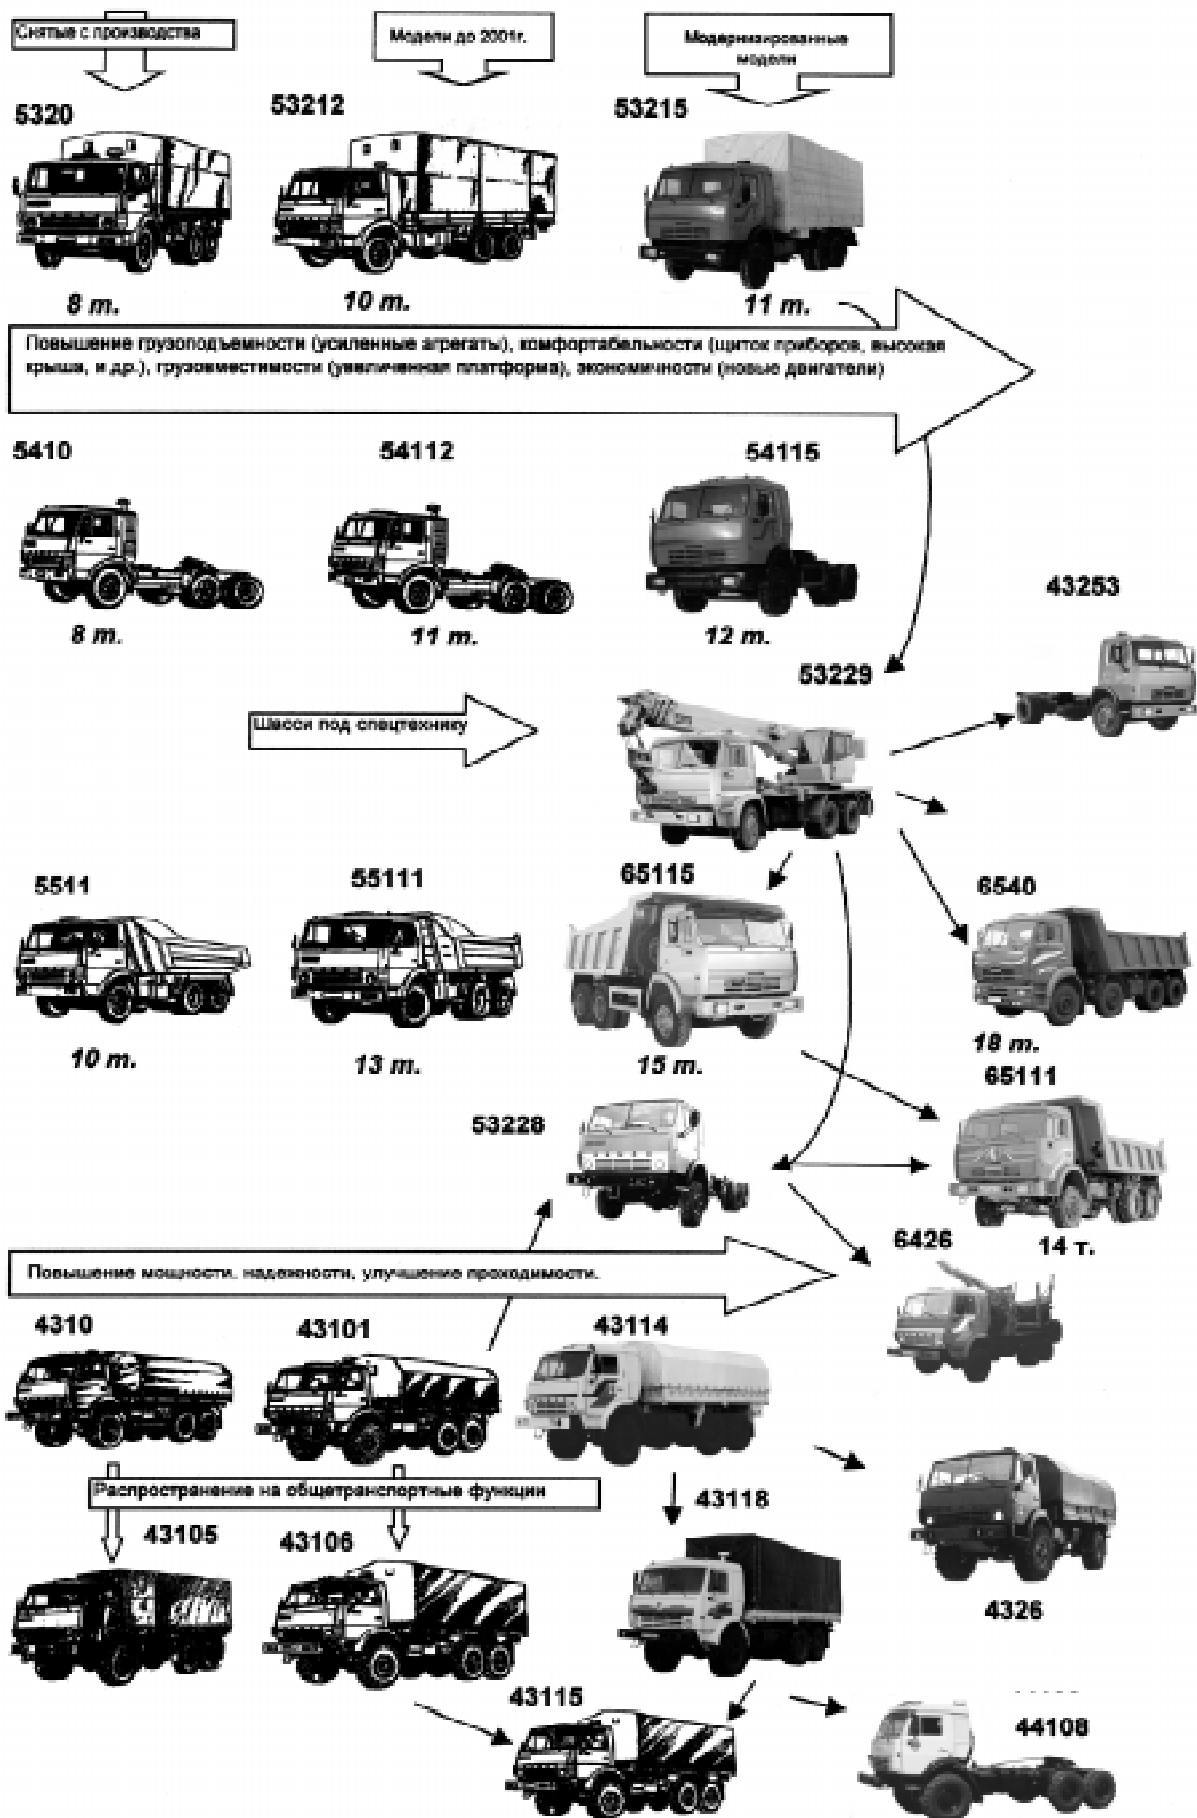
Снятые с производства

Модели до 2001г.

Модернизированные модели

5320

53212

53215

8 т.

10 т.

11 т.

Повышение грузоподъемности (усиленные агрегаты), комфортабельности (щиток приборов, высокая крыша, и др.), грузовместимости (увеличенная платформа), экономичности (новые двигатели)

5410

54112

54115

8 т.

11 т.

12 т.

43253

53229

Шасси под спецтехнику

5511

55111

65115

6540

10 т.

13 т.

15 т.

18 т.

65111

53228

14 т.

6426

Повышение мощности, надежности, улучшение проходимости.

4310

43101

43114

Распространение на общетранспортные функции

43118

43105

43106

4326

43115

44108